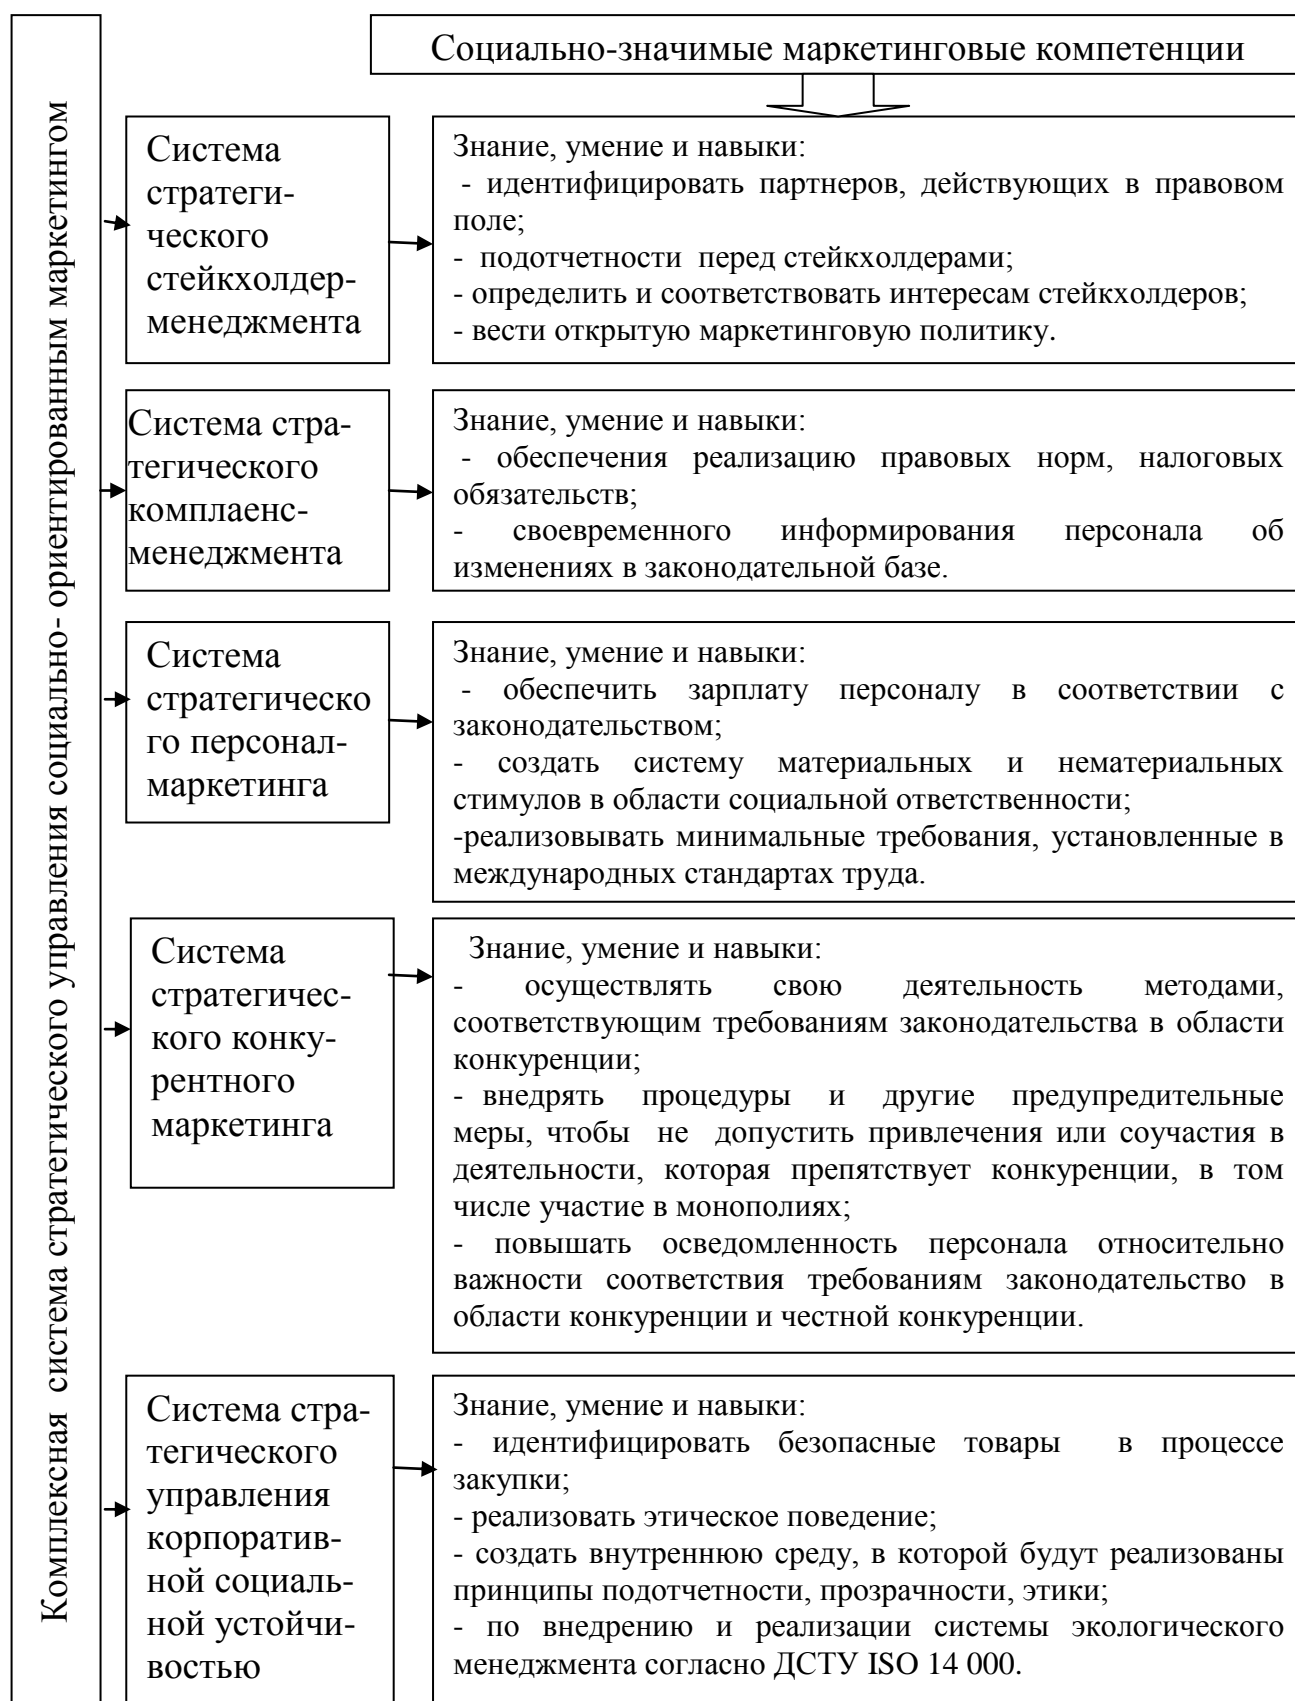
Комплексная система стратегического управления социально- ориентированным маркетингом

Социально-значимые маркетинговые компетенции

Система стратегического стейкхолдер-менеджмента

Знание, умение и навыки:
- идентифицировать партнеров, действующих в правовом поле;
- подотчетности перед стейкхолдерами;
- определить и соответствовать интересам стейкхолдеров;
- вести открытую маркетинговую политику.

Система стратегического комплаенс-менеджмента

Знание, умение и навыки:
- обеспечения реализацию правовых норм, налоговых обязательств;
- своевременного информирования персонала об изменениях в законодательной базе.

Система стратегическо го персонал-маркетинга

Знание, умение и навыки:
- обеспечить зарплату персоналу в соответствии с законодательством;
- создать систему материальных и нематериальных стимулов в области социальной ответственности;
-реализовывать минимальные требования, установленные в международных стандартах труда.

Система стратегического конкурентного маркетинга

Знание, умение и навыки:
- осуществлять свою деятельность методами, соответствующим требованиям законодательства в области конкуренции;
- внедрять процедуры и другие предупредительные меры, чтобы не допустить привлечения или соучастия в деятельности, которая препятствует конкуренции, в том числе участие в монополиях;
- повышать осведомленность персонала относительно важности соответствия требованиям законодательство в области конкуренции и честной конкуренции.

Система стратегического управления корпоративной социальной устойчивостью

Знание, умение и навыки:
- идентифицировать безопасные товары в процессе закупки;
- реализовать этическое поведение;
- создать внутреннюю среду, в которой будут реализованы принципы подотчетности, прозрачности, этики;
- по внедрению и реализации системы экологического менеджмента согласно ДСТУ ISO 14 000.